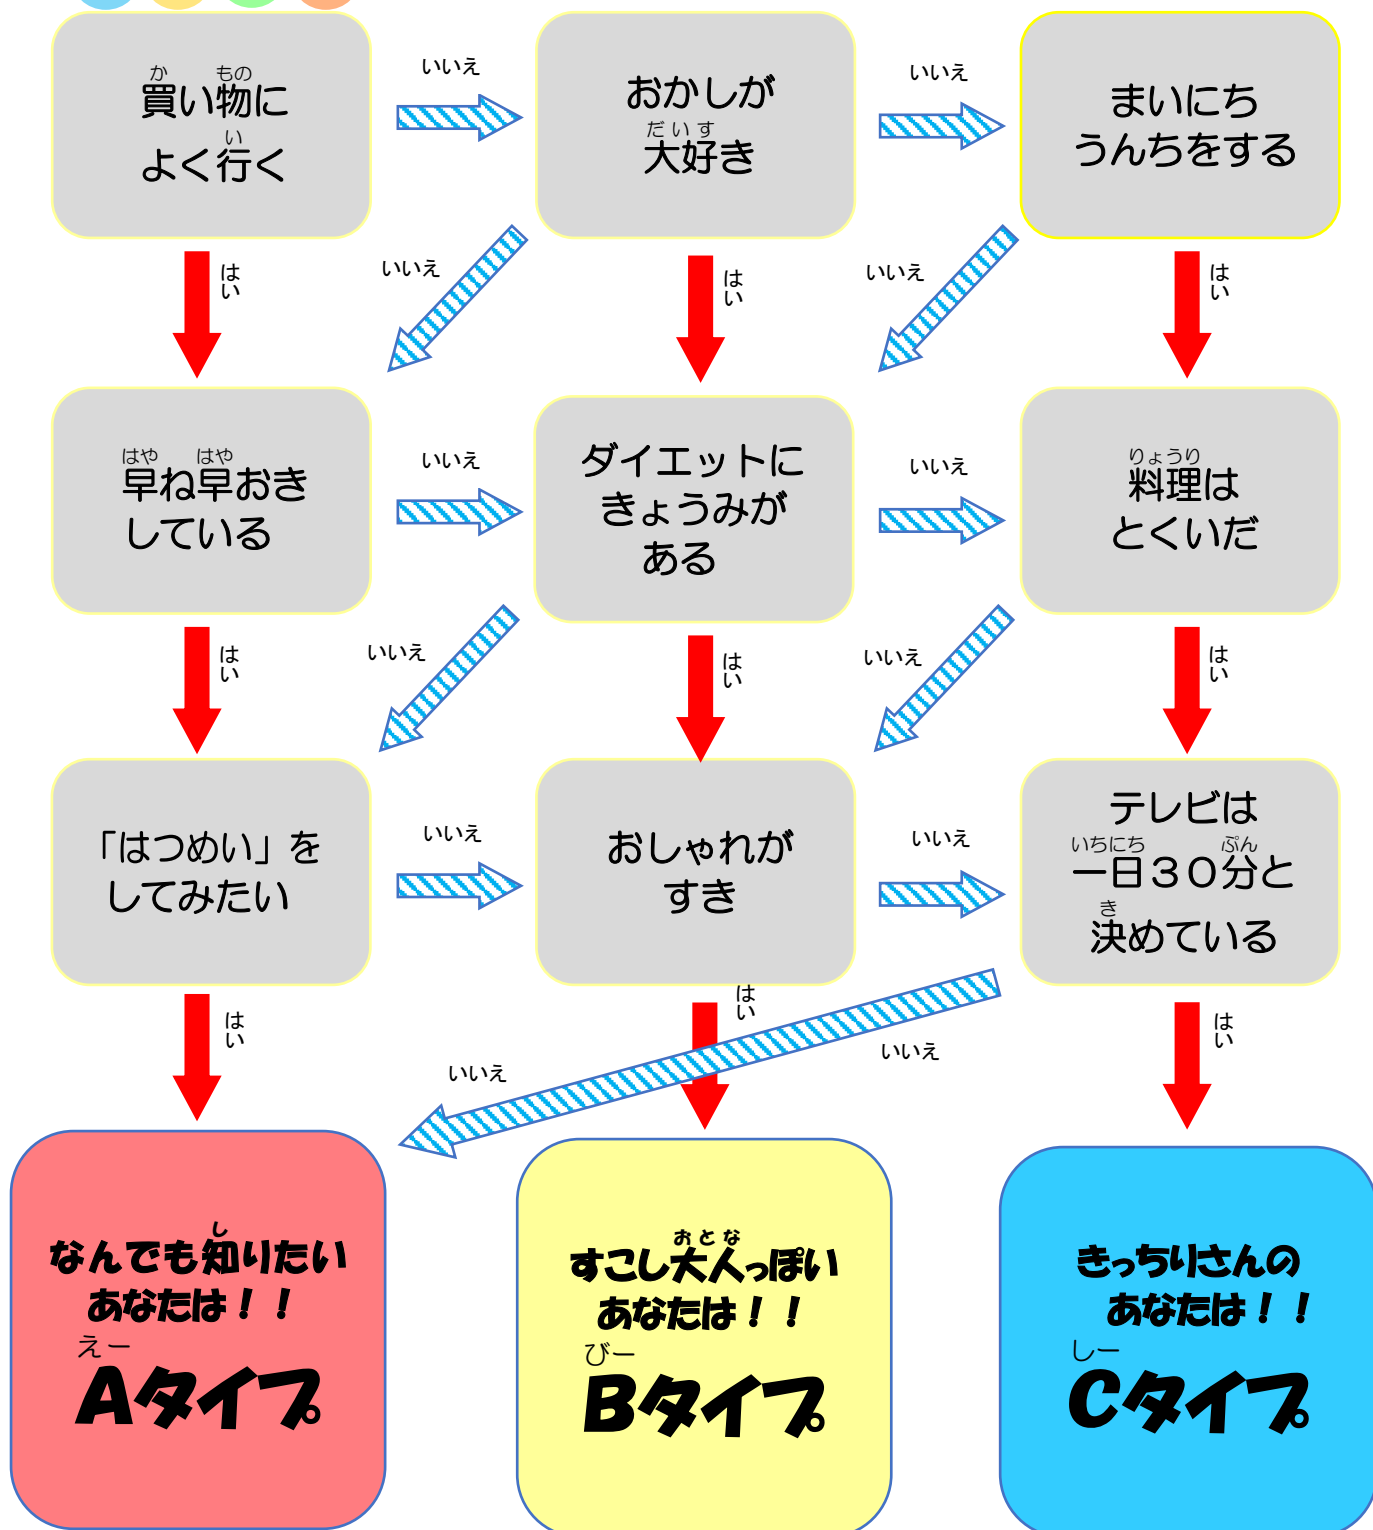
か もの
買い物に
い
よく行く

いいえ

おかしが
だいす
大好き

いいえ

まいにち
うんちをする

はい

いいえ

はい

いいえ

はい

はや はや
早ね早おき
している

いいえ

ダイエットに
きょうみが
ある

いいえ

りょうり
料理は
とくいだ

はい

いいえ

はい

いいえ

はい

「はつめい」を
してみたい

いいえ

おしゃれが
すき

いいえ

テレビは
いちにち ぷん
一日30分と
き
決めている

はい

はい

いいえ

いいえ

はい

し
なんでも知りたい
あなたは！！
えー
Aタイプ

おとな
すこし大人っぽい
あなたは！！
びー
Bタイプ

きっちりさんの
あなたは！！
しー
Cタイプ